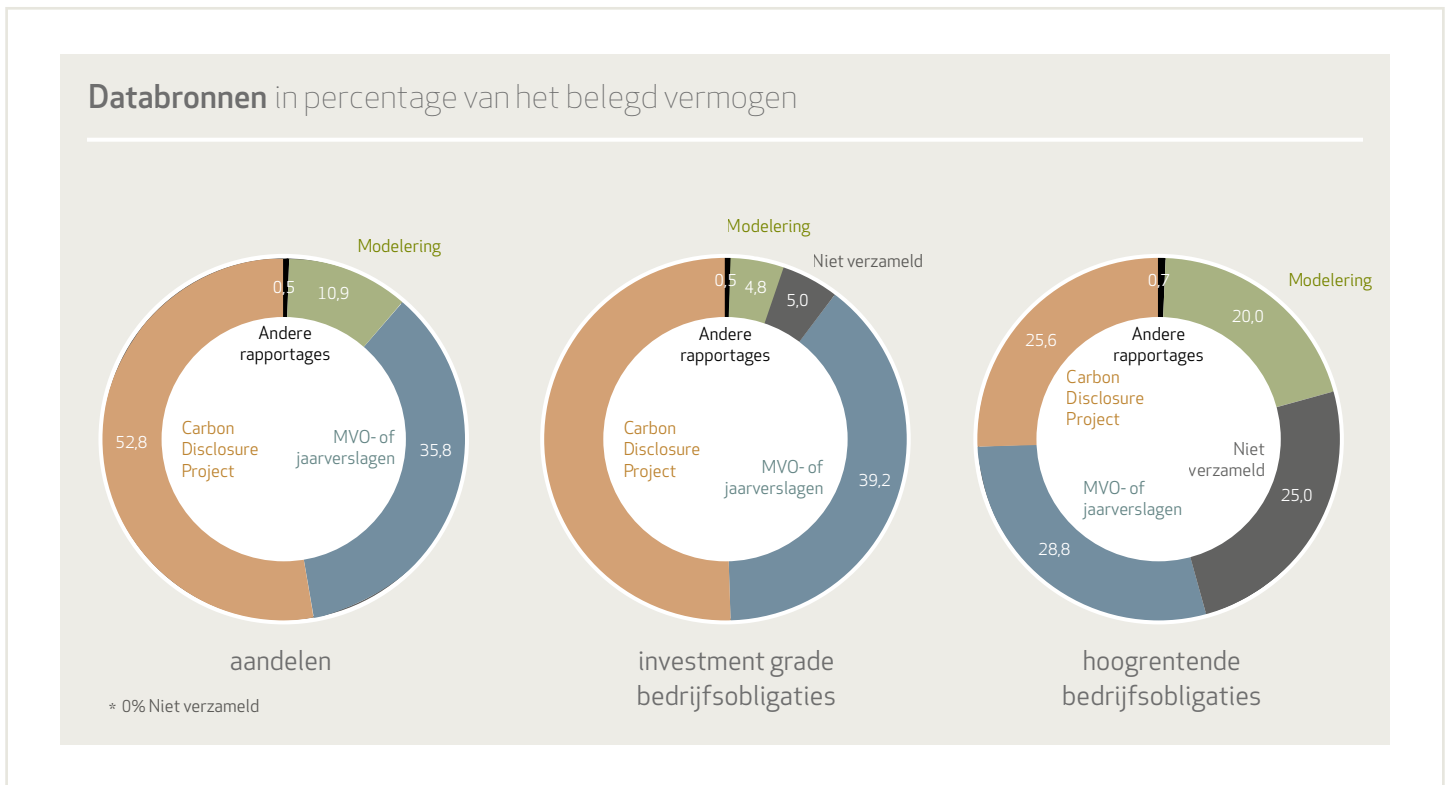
Databronnen in percentage van het belegd vermogen

Modelering
0,5
10,9
Andere rapportages
52,8
Carbon Disclosure Project
MVO- of jaarverslagen
35,8
aandelen

Modelering
Niet verzameld
0,5
4,8
5,0
Andere rapportages
Carbon Disclosure Project
MVO- of jaarverslagen
39,2
investment grade bedrijfsobligaties

0,7
Modelering
20,0
25,6
Andere rapportages
Carbon Disclosure Project
Niet verzameld
25,0
MVO- of jaarverslagen
28,8
hoogrentende bedrijfsobligaties

* 0% Niet verzameld